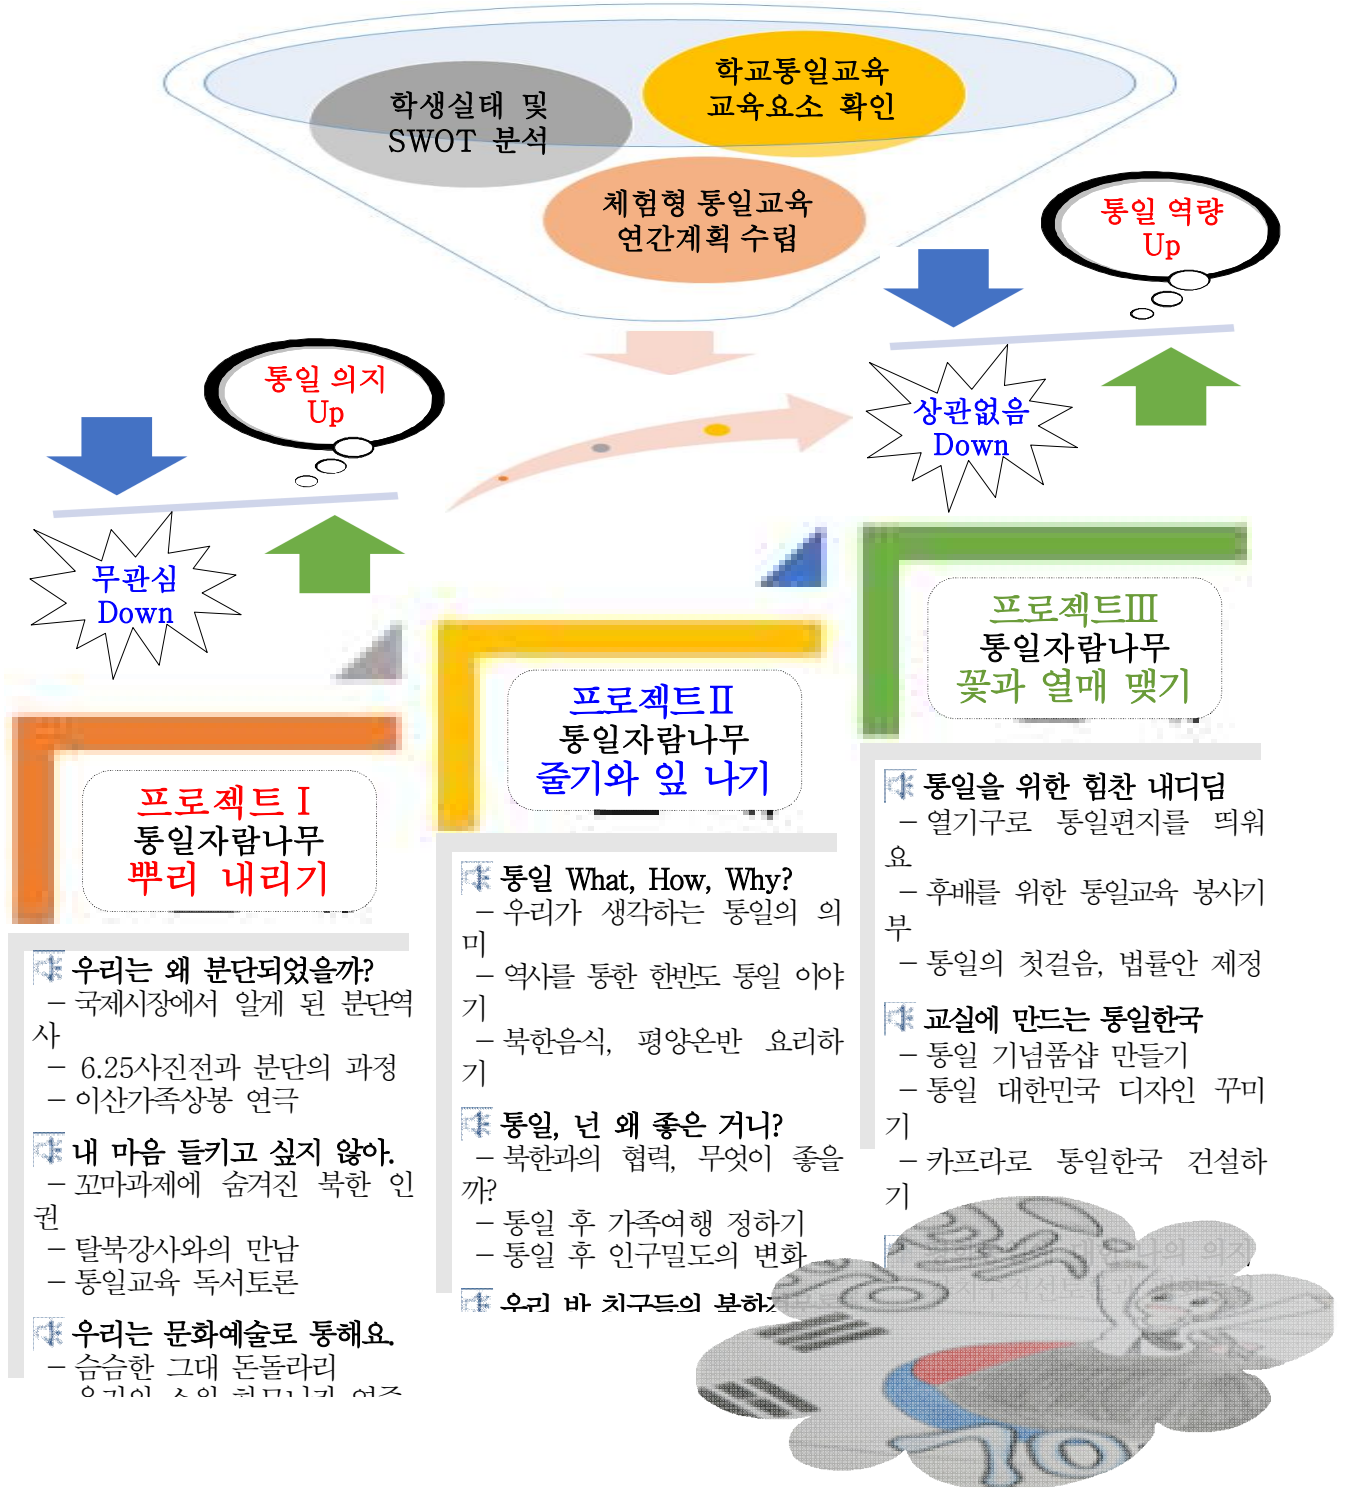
학생실태 및 SWOT 분석

학교통일교육 교육요소 확인

체험형 통일교육 연간계획 수립

통일 역량 Up

통일 의지 Up

상관없음 Down

무관심 Down

프로젝트Ⅲ
통일자람나무
꽃과 열매 맺기

프로젝트Ⅱ
통일자람나무
줄기와 잎 나기

프로젝트Ⅰ
통일자람나무
뿌리 내리기

우리는 왜 분단되었을까?
– 국제시장에서 알게 된 분단역사
– 6.25사진전과 분단의 과정
– 이산가족상봉 연극

내 마음 들키고 싶지 않아.
– 꼬마과제에 숨겨진 북한 인권
– 탈북강사와의 만남
– 통일교육 독서토론

우리는 문화예술로 통해요.
– 승승한 그대 돈돌라리
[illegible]

통일 What, How, Why?
– 우리가 생각하는 통일의 의미
– 역사를 통한 한반도 통일 이야기
– 북한음식, 평양온반 요리하기

통일, 넌 왜 좋은 거니?
– 북한과의 협력, 무엇이 좋을까?
– 통일 후 가족여행 정하기
– 통일 후 인구밀도의 변화

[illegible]

통일을 위한 힘찬 내디딤
– 열기구로 통일편지를 띄워요
– 후배를 위한 통일교육 봉사기부
– 통일의 첫걸음, 법률안 제정

교실에 만드는 통일한국
– 통일 기념품샵 만들기
– 통일 대한민국 디자인 꾸미기
– 카프라로 통일한국 건설하기

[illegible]